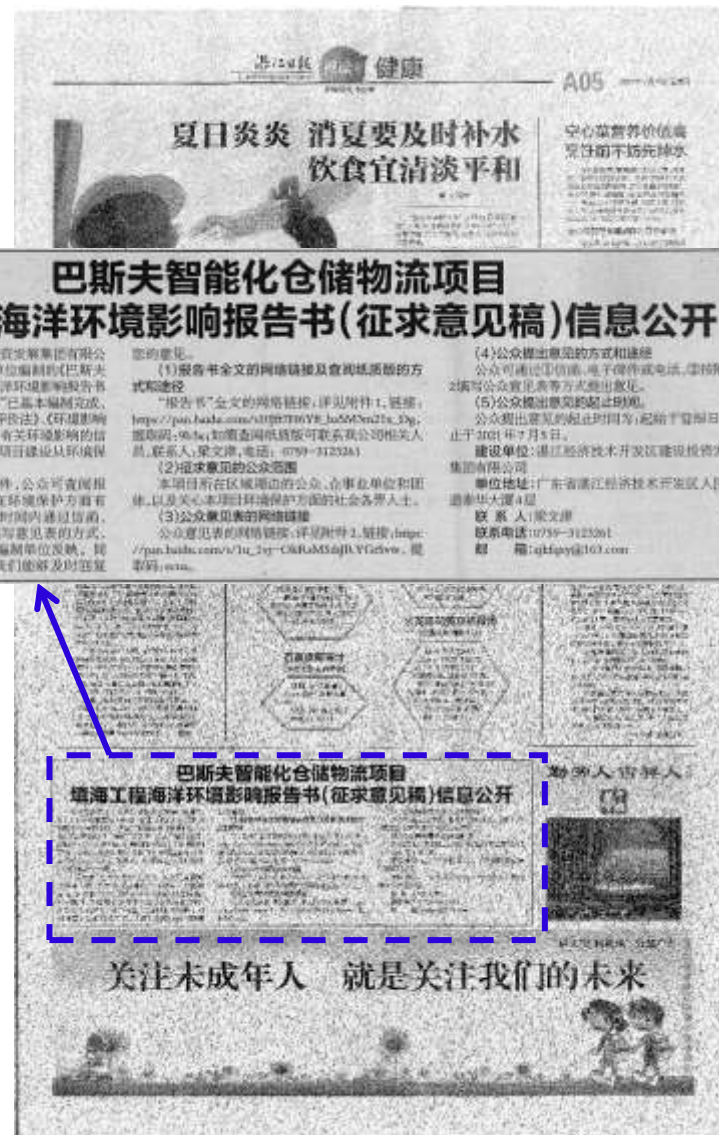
湛江日报 健康

A05

夏日炎炎 消夏要及时补水 饮食宜清淡平和

空心菜营养价值高 烹饪前不妨先焯水

巴斯夫智能化仓储物流项目
海洋环境影响报告书(征求意见稿)信息公开

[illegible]

(1)报告书全文的网络链接及查阅纸质报告的方式和途径

"报告书"全文的网络链接:详见附件1,链接:https://pan.baidu.com/s/1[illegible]_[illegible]Dg,提取码:9b5c;如需查阅纸质版可联系我公司相关人员,联系人:梁文康,电话:0759-3123261

(2)征求意见的公众范围

本项目所在区域周边的公众、企事业单位和团体,以及关心本项目环境保护方面的社会各界人士。

(3)公众意见表的网络链接

公众意见表的网络链接:详见附件2,链接:https://pan.baidu.com/s/1u_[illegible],提取码:ecua。

(4)公众提出意见的方式和途径

公众可通过信函、电子邮件或电话、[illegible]填写公众意见表等方式提出意见。

(5)公众提出意见的起止时间。

公众提出意见的起止时间为:起始于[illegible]止于2021年7月5日。

建设单位:湛江经济技术开发区建设投资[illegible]集团有限公司

单位地址:广东省湛江经济技术开发区人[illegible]道泰华大厦4层

联系人:梁文康

联系电话:0759-3123261

邮箱:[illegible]@163.com

巴斯夫智能化仓储物流项目
填海工程海洋环境影响报告书(征求意见稿)信息公开

关注未成年人 就是关注我们的未来